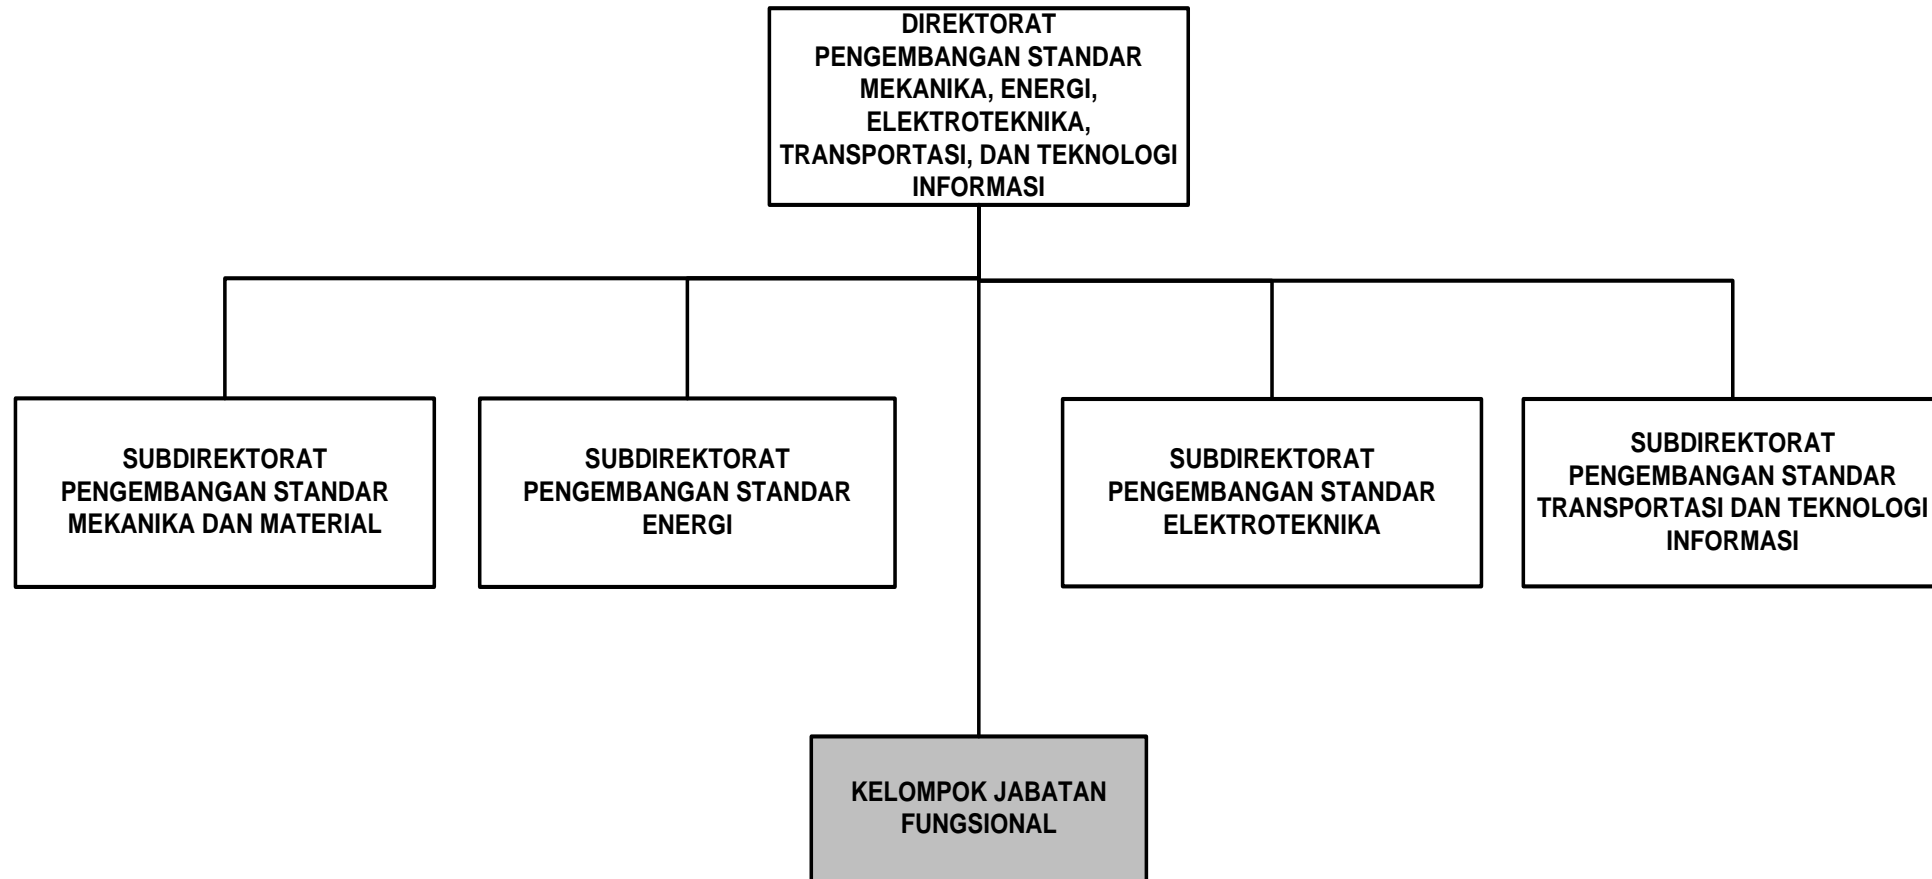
DIREKTORAT PENGEMBANGAN STANDAR MEKANIKA, ENERGI, ELEKTROTEKNIKA, TRANSPORTASI, DAN TEKNOLOGI INFORMASI

SUBDIREKTORAT PENGEMBANGAN STANDAR MEKANIKA DAN MATERIAL

SUBDIREKTORAT PENGEMBANGAN STANDAR ENERGI

SUBDIREKTORAT PENGEMBANGAN STANDAR ELEKTROTEKNIKA

SUBDIREKTORAT PENGEMBANGAN STANDAR TRANSPORTASI DAN TEKNOLOGI INFORMASI

KELOMPOK JABATAN FUNGSIONAL